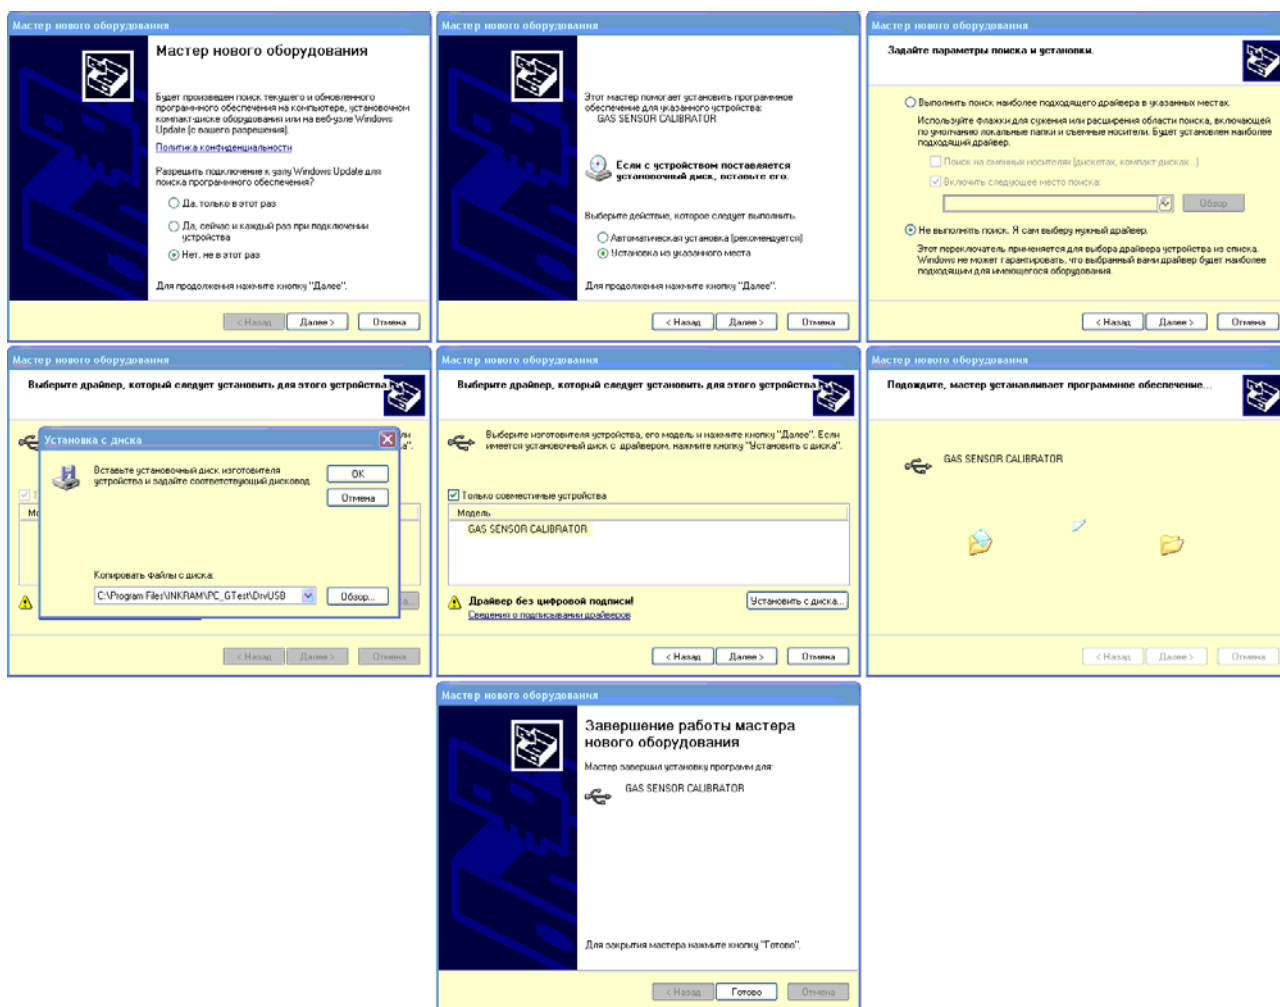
Мастер нового оборудования

Мастер нового оборудования

Будет произведен поиск текущего и обновленного программного обеспечения на компьютере, установочном компакт-диске оборудования или на веб-узле Windows Update (с вашего разрешения).

Политика конфиденциальности

Разрешить подключение к узлу Windows Update для поиска программного обеспечения?

Да, только в этот раз

Да, сейчас и каждый раз при подключении устройства

Нет, не в этот раз

Для продолжения нажмите кнопку "Далее".

< Назад | Далее > | Отмена

Мастер нового оборудования

Этот мастер помогает установить программное обеспечение для указанного устройства:
GAS SENSOR CALIBRATOR

Если с устройством поставляется установочный диск, вставьте его.

Выберите действие, которое следует выполнить.

Автоматическая установка (рекомендуется)

Установка из указанного места

Для продолжения нажмите кнопку "Далее".

< Назад | Далее > | Отмена

Мастер нового оборудования

Задайте параметры поиска и установки.

Выполнить поиск наиболее подходящего драйвера в указанных местах.

Используйте флажки для сужения или расширения области поиска, включающей по умолчанию локальные папки и съемные носители. Будет установлен наиболее подходящий драйвер.

Поиск на сменных носителях (дискетах, компакт-дисках...)

Включить следующее место поиска:

Обзор

Не выполнять поиск. Я сам выберу нужный драйвер.

Этот переключатель применяется для выбора драйвера устройства из списка. Windows не может гарантировать, что выбранный вами драйвер будет наиболее подходящим для имеющегося оборудования.

< Назад | Далее > | Отмена

Мастер нового оборудования

Выберите драйвер, который следует установить для этого устройства.

Установка с диска

Вставьте установочный диск изготовителя устройства и задайте соответствующий дисковод.

OK

Отмена

Копировать файлы с диска:

C:\Program Files\INKRAM\PC_GTest\DrvUSB

Обзор...

< Назад | Далее > | Отмена

Мастер нового оборудования

Выберите драйвер, который следует установить для этого устройства.

Выберите изготовителя устройства, его модель и нажмите кнопку "Далее". Если имеется установочный диск с драйвером, нажмите кнопку "Установить с диска".

Только совместимые устройства

Модель

GAS SENSOR CALIBRATOR

Драйвер без цифровой подписи!

Сведения о подписывании драйверов

Установить с диска...

< Назад | Далее > | Отмена

Мастер нового оборудования

Подождите, мастер устанавливает программное обеспечение...

GAS SENSOR CALIBRATOR

< Назад | Далее > | Отмена

Мастер нового оборудования

Завершение работы мастера нового оборудования

Мастер завершил установку программ для:

GAS SENSOR CALIBRATOR

Для закрытия мастера нажмите кнопку "Готово".

< Назад | Готово | Отмена